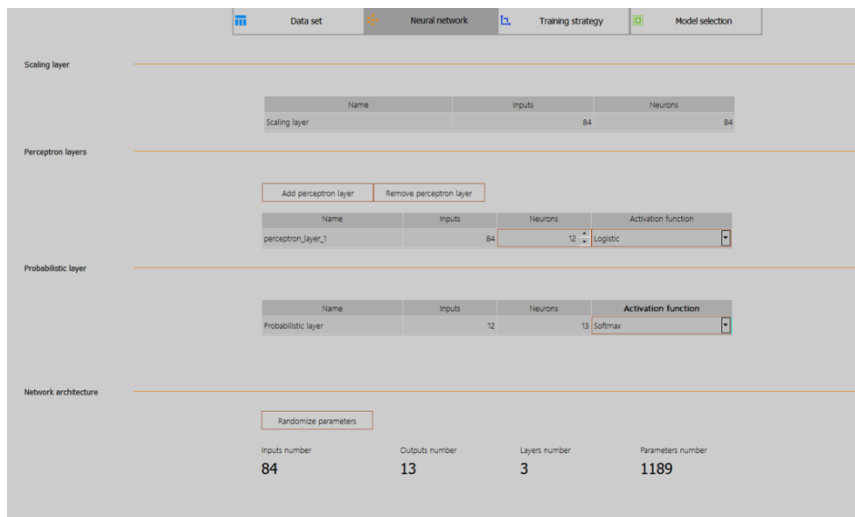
Data set | Neural network | Training strategy | Model selection

Scaling layer

| Name | Inputs | Neurons |
|---|---|---|
| Scaling layer | 84 | 84 |

Perceptron layers

Add perceptron layer
Remove perceptron layer

| Name | Inputs | Neurons | Activation function |
|---|---|---|---|
| perceptron_layer_1 | 84 | 12 | Logistic |

Probabilistic layer

| Name | Inputs | Neurons | Activation function |
|---|---|---|---|
| Probabilistic layer | 12 | 13 | Softmax |

Network architecture

Randomize parameters

Inputs number
84

Outputs number
13

Layers number
3

Parameters number
1189